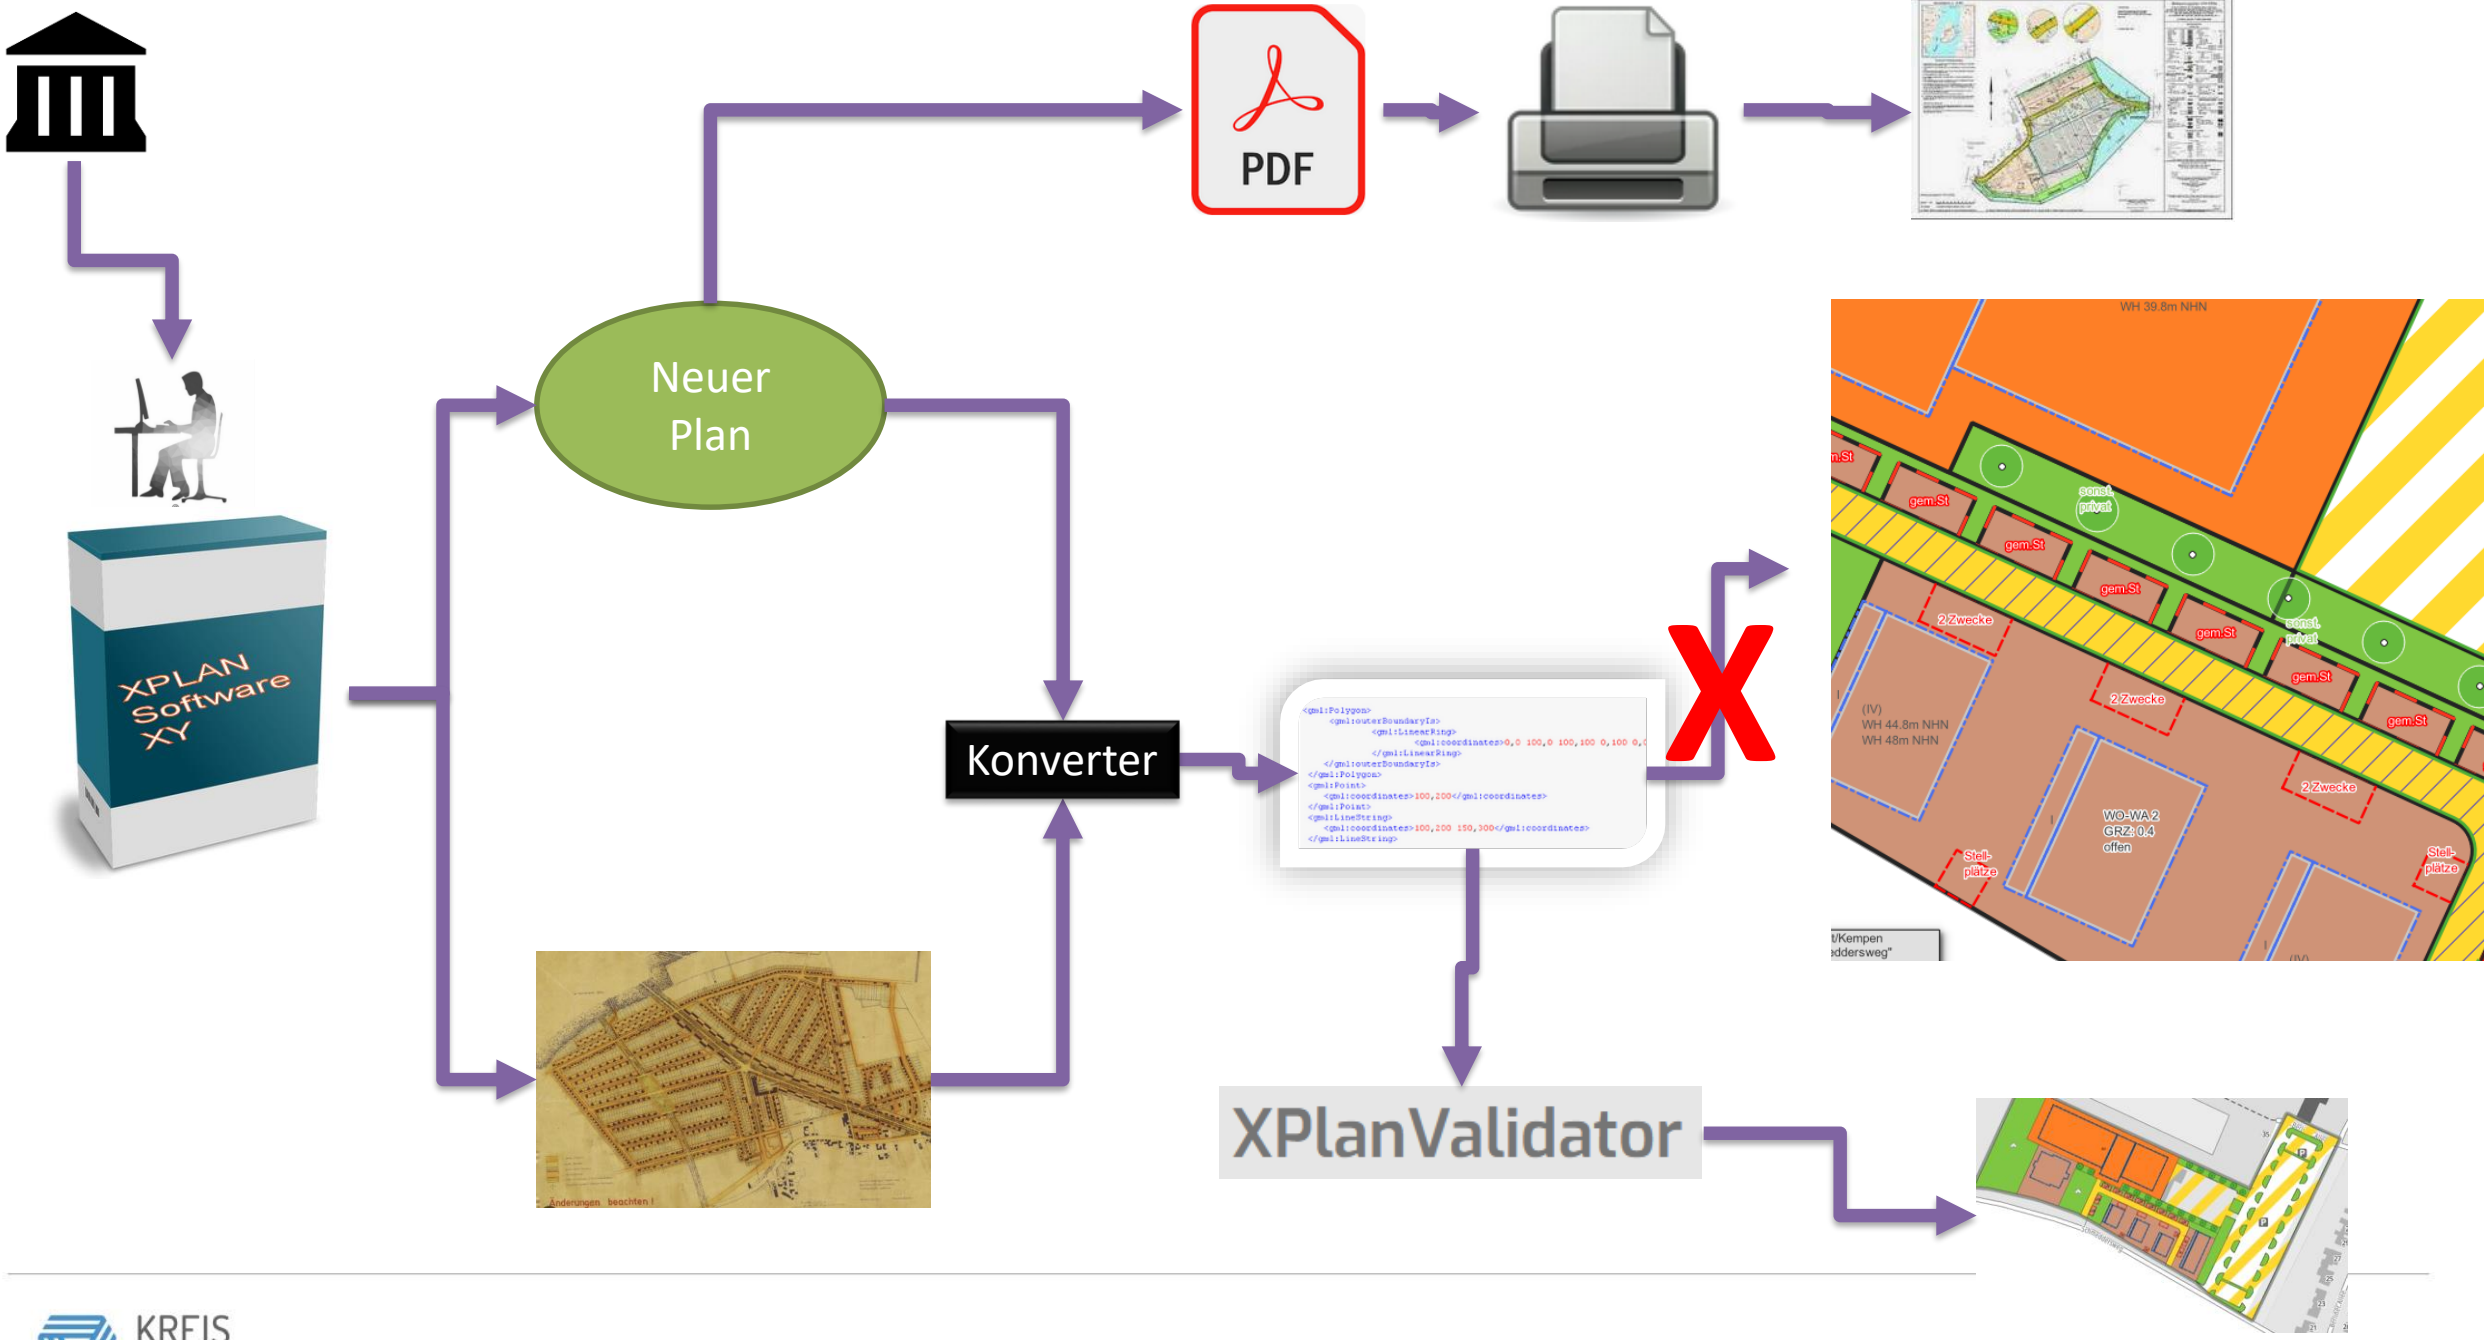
PDF

Neuer Plan

XPLAN Software XY

Konverter

<gml:Polygon>
<gml:outerBoundaryIs>
<gml:LinearRing>
<gml:coordinates>0,0 100,0 100,100 0,100 0,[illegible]
</gml:LinearRing>
</gml:outerBoundaryIs>
</gml:Polygon>
<gml:Point>
<gml:coordinates>100,200</gml:coordinates>
</gml:Point>
<gml:LineString>
<gml:coordinates>100,200 150,300</gml:coordinates>
</gml:LineString>

X

WH 39.8m NHN
gem.St
gem.St
gem.St
gem.St
gem.St
gem.St
sonst. privat
sonst. privat
2 Zwecke
2 Zwecke
2 Zwecke
(IV)
WH 44.8m NHN
WH 48m NHN
WO-WA 2
GRZ: 0.4
offen
Stell-plätze
Stell-plätze
t/Kempen
ddersweg"

Änderungen beachten !

XPlanValidator

KREIS